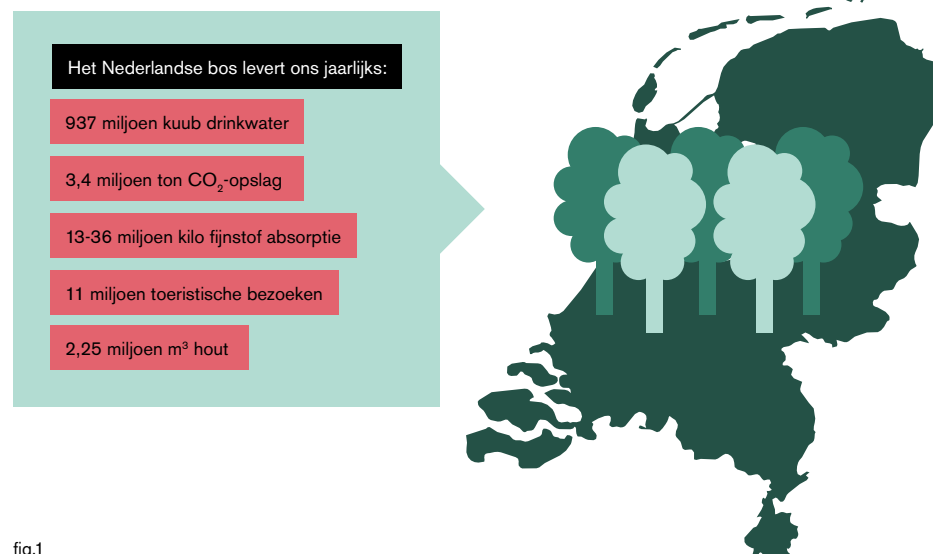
Het Nederlandse bos levert ons jaarlijks:

937 miljoen kuub drinkwater

3,4 miljoen ton $CO_2$-opslag

13-36 miljoen kilo fijnstof absorptie

11 miljoen toeristische bezoeken

2,25 miljoen $m^3$ hout

fig.1